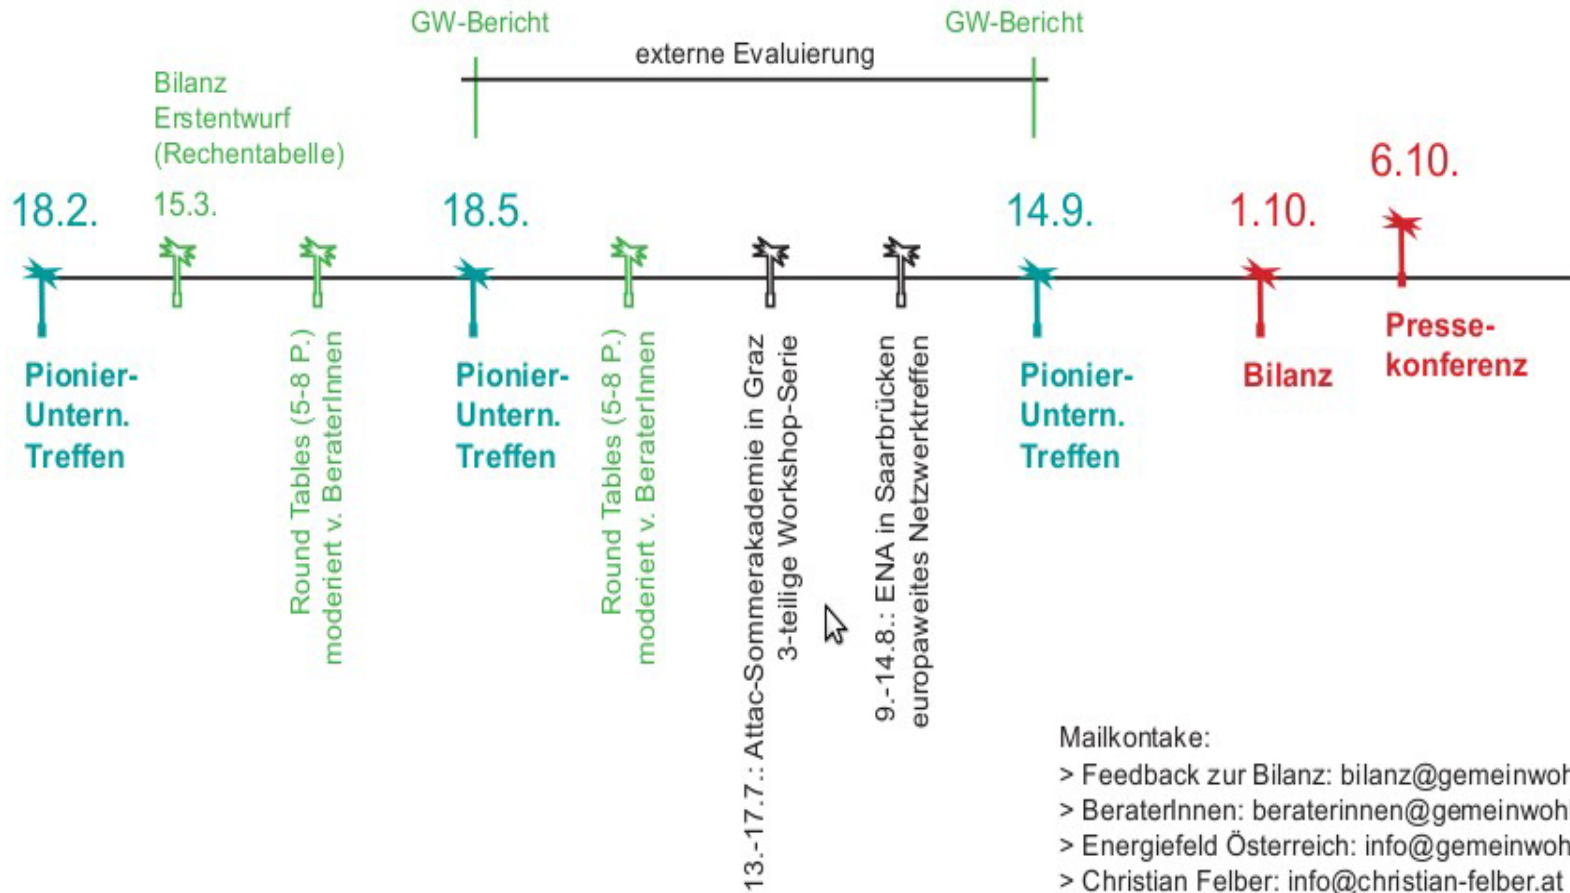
GW-Bericht

externe Evaluierung

GW-Bericht

Bilanz
Erstentwurf
(Rechentabelle)

18.2.

15.3.

18.5.

14.9.

1.10.

6.10.

Pionier-
Untern.
Treffen

Round Tables (5-8 P.)
moderiert v. BeraterInnen

Pionier-
Untern.
Treffen

Round Tables (5-8 P.)
moderiert v. BeraterInnen

13.-17.7.: Attac-Sommerakademie in Graz
3-teilige Workshop-Serie

9.-14.8.: ENA in Saarbrücken
europaweites Netzwerktreffen

Pionier-
Untern.
Treffen

Bilanz

Presse-
konferenz

Mailkontake:
> Feedback zur Bilanz: bilanz@gemeinwoh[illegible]
> BeraterInnen: beraterinnen@gemeinwohl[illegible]
> Energiefeld Österreich: info@gemeinwoh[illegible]
> Christian Felber: info@christian-felber.at